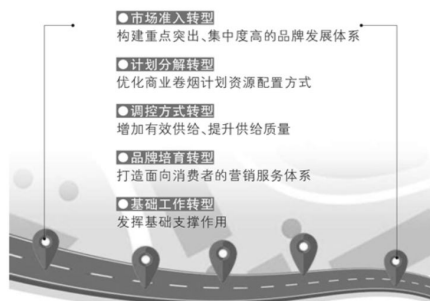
●市场准入转型
构建重点突出、集中度高的品牌发展体系

●计划分解转型
优化商业卷烟计划资源配置方式

●调控方式转型
增加有效供给、提升供给质量

●品牌培育转型
打造面向消费者的营销服务体系

●基础工作转型
发挥基础支撑作用